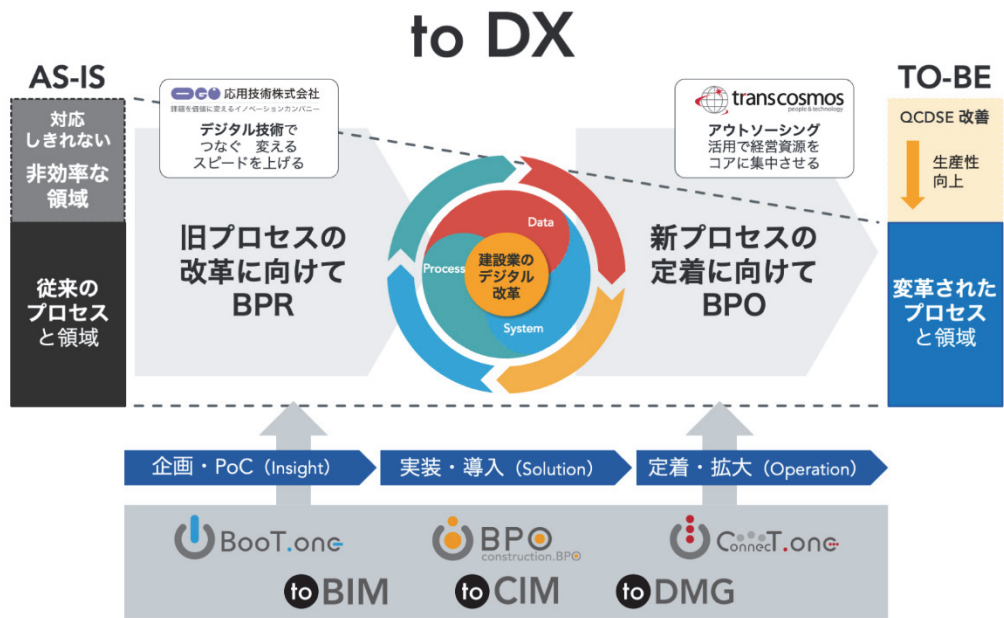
to DX

AS-IS

対応しきれない

非効率な領域

従来のプロセスと領域

応用技術株式会社

課題を価値に変えるイノベーションカンパニー

デジタル技術で つなぐ 変える スピードを上げる

旧プロセスの改革に向けて BPR

Data

Process

建設業のデジタル改革

System

transcosmos

people & technology

アウトソーシング活用で経営資源をコアに集中させる

新プロセスの定着に向けて BPO

TO-BE

QCDSE 改善

生産性向上

変革されたプロセスと領域

企画・PoC（Insight）

実装・導入（Solution）

定着・拡大（Operation）

BooT.one

BPO

construction.BPO

ConnecT.one

to BIM

to CIM

to DMG